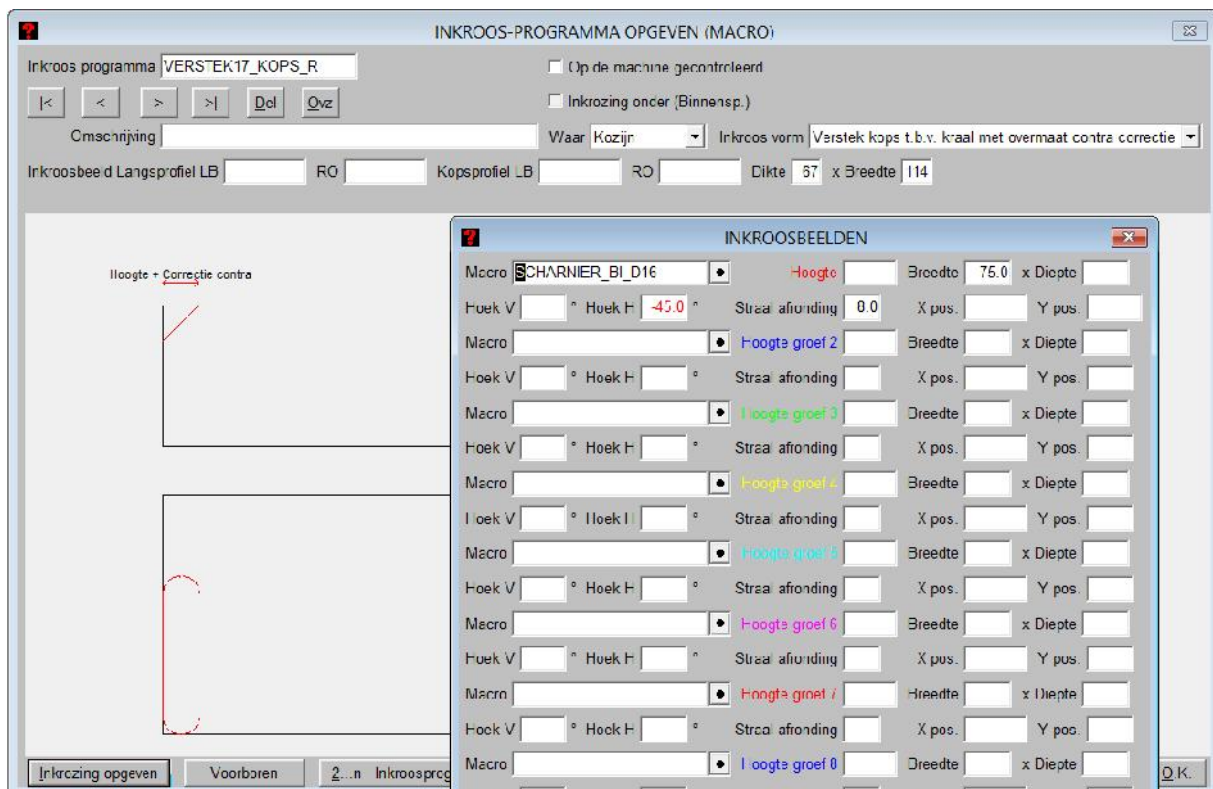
INKROOS-PROGRAMMA OPGEVEN (MACRO)

Inkroos programma VERSTEK17_KOPS_R

Op de machine gecontroleerd

|< < > >| Del Ovz

Inkrozing onder (Binnensp.)

Omschrijving

Waar Kozijn

Inkroos vorm Verstek kops t.b.v. kraal met overmaat contra correctie

Inkroosbeeld Langsprofiel LB RO Kopsprofiel LB RO Dikte 67 x Breedte 114

Hoogte + Correctie contra

INKROOSBEELDEN

Macro SCHARNIER_BI_D16 Hoogte Breedte 75.0 x Diepte
Hoek V ° Hoek H -45.0 ° Straal afronding 0.0 X pos. Y pos.
Macro Hoogte groef 2 Breedte x Diepte
Hoek V ° Hoek H ° Straal afronding X pos. Y pos.
Macro Hoogte groef 3 Breedte x Diepte
Hoek V ° Hoek H ° Straal afronding X pos. Y pos.
Macro Hoogte groef 4 Breedte x Diepte
Hoek V ° Hoek H ° Straal afronding X pos. Y pos.
Macro Hoogte groef 5 Breedte x Diepte
Hoek V ° Hoek H ° Straal afronding X pos. Y pos.
Macro Hoogte groef 6 Breedte x Diepte
Hoek V ° Hoek H ° Straal afronding X pos. Y pos.
Macro Hoogte groef 7 Breedte x Diepte
Hoek V ° Hoek H ° Straal afronding X pos. Y pos.
Macro Hoogte groef 8 Breedte x Diepte

Inkrozing opgeven Voorboren 2...n Inkroosprog O.K.